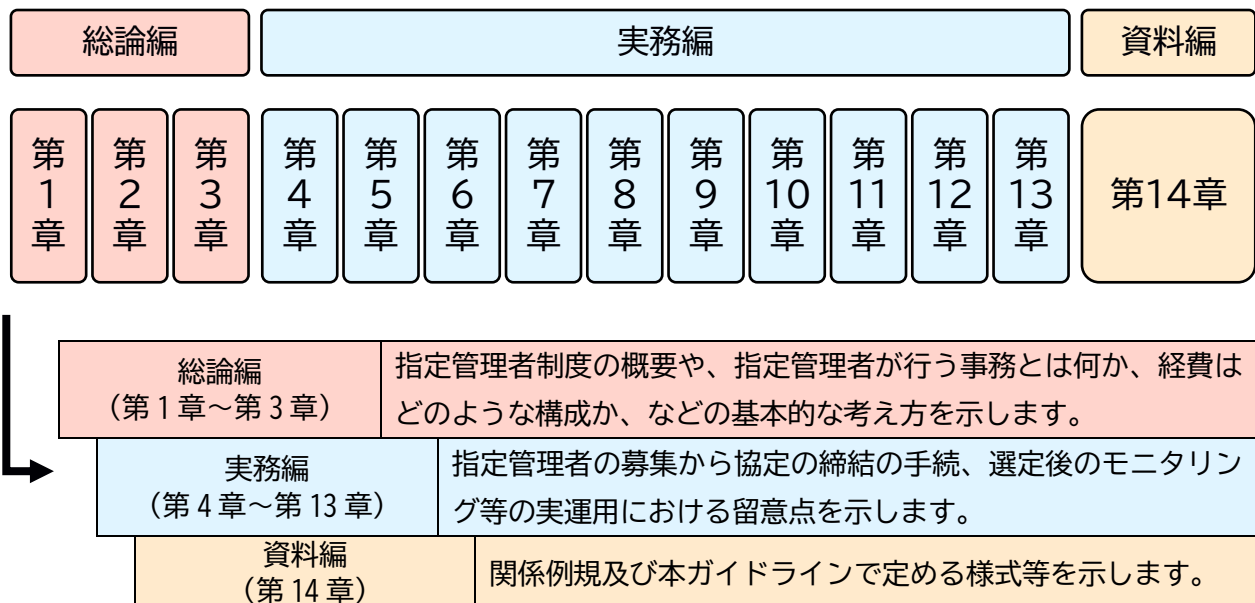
総論編

実務編

資料編

第1章

第2章

第3章

第4章

第5章

第6章

第7章

第8章

第9章

第10章

第11章

第12章

第13章

第14章

| 総論編（第１章～第３章） | 指定管理者制度の概要や、指定管理者が行う事務とは何か、経費はどのような構成か、などの基本的な考え方を示します。 |
|---|---|

| 実務編（第４章～第 13 章） | 指定管理者の募集から協定の締結の手続、選定後のモニタリング等の実運用における留意点を示します。 |
|---|---|

| 資料編（第 14 章） | 関係例規及び本ガイドラインで定める様式等を示します。 |
|---|---|